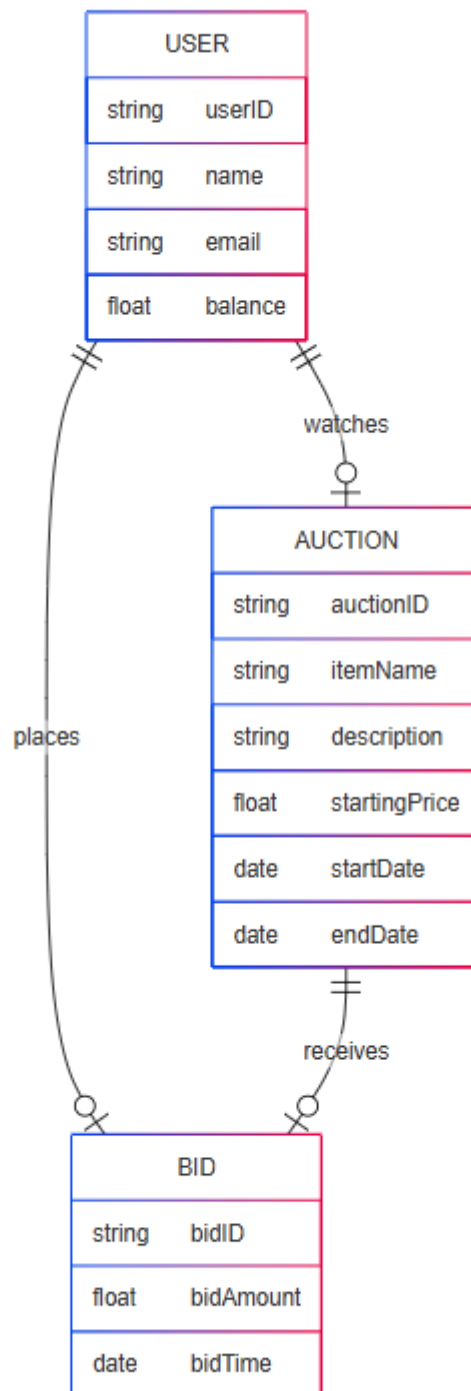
USER

| string | userID |
|---|---|
| string | name |
| string | email |
| float | balance |

watches

AUCTION

| string | auctionID |
|---|---|
| string | itemName |
| string | description |
| float | startingPrice |
| date | startDate |
| date | endDate |

places

receives

BID

| string | bidID |
|---|---|
| float | bidAmount |
| date | bidTime |